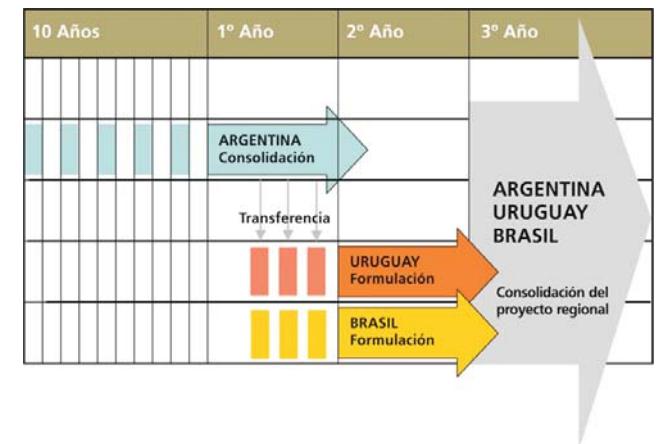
| 10 Años | 1º Año | 2º Año | 3º Año |
|---|---|---|---|

ARGENTINA
Consolidación

Transferencia

URUGUAY
Formulación

BRASIL
Formulación

ARGENTINA
URUGUAY
BRASIL

Consolidación del proyecto regional